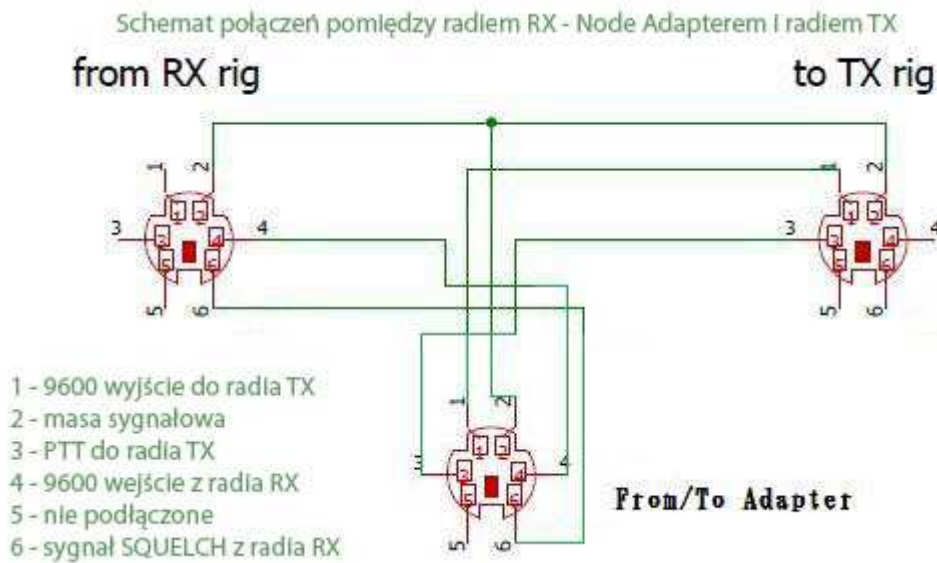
Schemat połączeń pomiędzy radiem RX - Node Adapterem i radiem TX

from RX rig

to TX rig

1
2
3
4
5
6

1
2
3
4
5
6

1
2
3
4
5
6

1 - 9600 wyjście do radia TX
2 - masa sygnałowa
3 - PTT do radia TX
4 - 9600 wejście z radia RX
5 - nie podłączone
6 - sygnał SQUELCH z radia RX

From/To Adapter